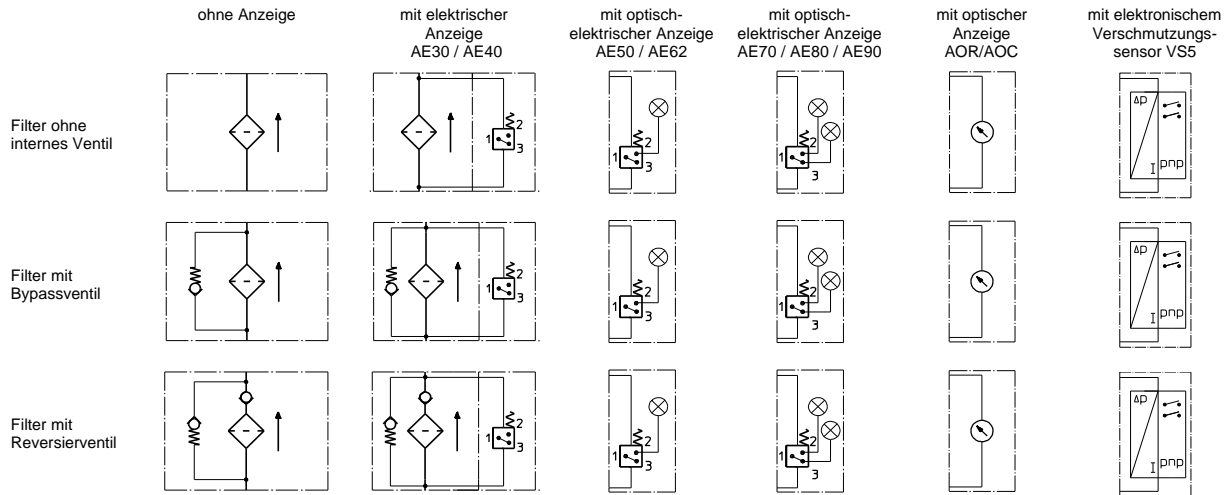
| | ohne Anzeige | mit elektrischer Anzeige AE30 / AE40 | mit optisch-elektrischer Anzeige AE50 / AE62 | mit optisch-elektrischer Anzeige AE70 / AE80 / AE90 | mit optischer Anzeige AOR/AOC | mit elektronischem Verschmutzungs-sensor VS5 |
|---|---|---|---|---|---|---|
| Filter ohne internes Ventil | | 1 2 3 | 1 2 3 | 1 2 3 | | Δp I pnp |
| Filter mit Bypassventil | | 1 2 3 | 1 2 3 | 1 2 3 | | Δp I pnp |
| Filter mit Reversierventil | | 1 2 3 | 1 2 3 | 1 2 3 | | Δp I pnp |